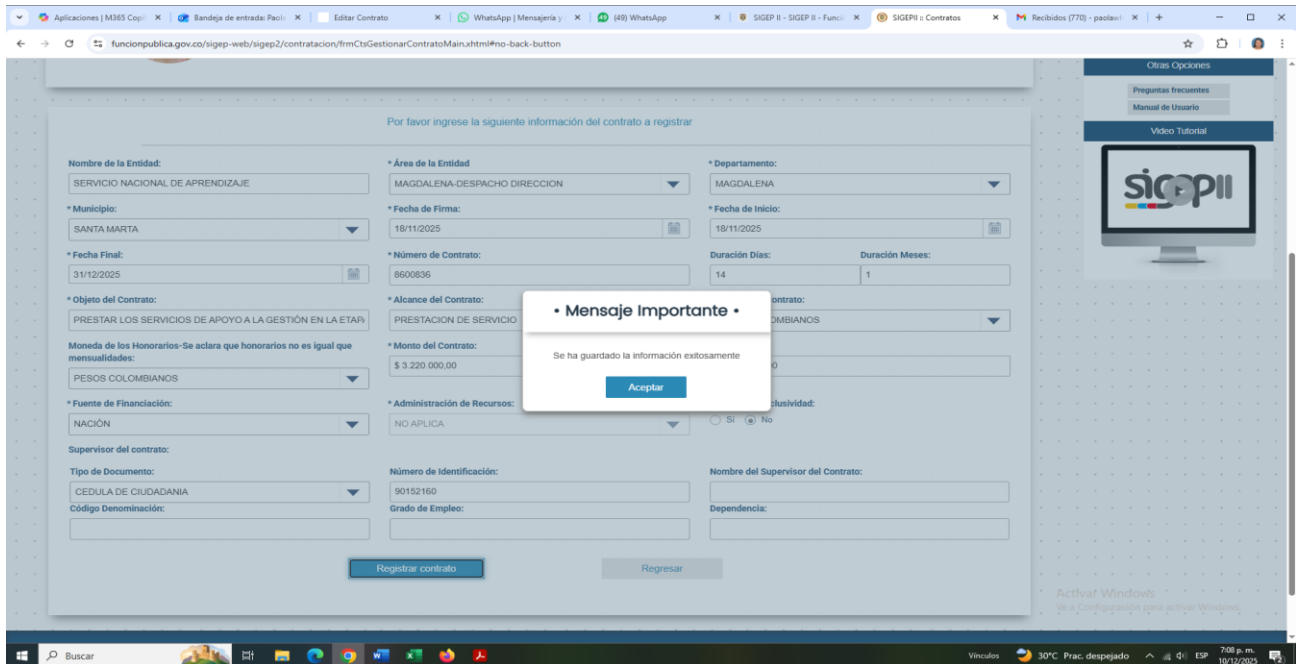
Aplicaciones | M365 Cop × | Bandeja de entrada: Paol × | Editar Contrato × | WhatsApp | Mensajería y × | (49) WhatsApp × | SIGEP II - SIGEP II - Funci × | SIGEPII :: Contratos × | Recibidos (770) - paolaw × | +

funcionpublica.gov.co/sigep-web/sigep2/contratacion/frmCtsGestionarContratoMain.xhtml#no-back-button

Otras Opciones
Preguntas frecuentes
Manual de Usuario
Video Tutorial
sigepII

Por favor ingrese la siguiente información del contrato a registrar

Nombre de la Entidad: SERVICIO NACIONAL DE APRENDIZAJE
* Área de la Entidad: MAGDALENA-DESPACHO DIRECCION
* Departamento: MAGDALENA
* Municipio: SANTA MARTA
* Fecha de Firma: 18/11/2025
* Fecha de Inicio: 18/11/2025
* Fecha Final: 31/12/2025
* Número de Contrato: 8600836
Duración Días: 14
Duración Meses: 1
* Objeto del Contrato: PRESTAR LOS SERVICIOS DE APOYO A LA GESTIÓN EN LA ETAP
* Alcance del Contrato: PRESTACION DE SERVICIO
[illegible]ontrato: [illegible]OMBIANOS
Moneda de los Honorarios-Se aclara que honorarios no es igual que mensualidades: PESOS COLOMBIANOS
* Monto del Contrato: $ 3.220.000,00
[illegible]0
* Fuente de Financiación: NACIÓN
* Administración de Recursos: NO APLICA
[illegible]clusividad: Si No
Supervisor del contrato:
Tipo de Documento: CEDULA DE CIUDADANIA
Número de Identificación: 90152160
Nombre del Supervisor del Contrato:
Código Denominación:
Grado de Empleo:
Dependencia:

Registrar contrato
Regresar

• Mensaje Importante •
Se ha guardado la información exitosamente
Aceptar

Activar Windows
Ve a Configuración para activar Windows.

Buscar
Vínculos 30°C Prac. despejado ESP 7:08 p. m. 10/12/2025